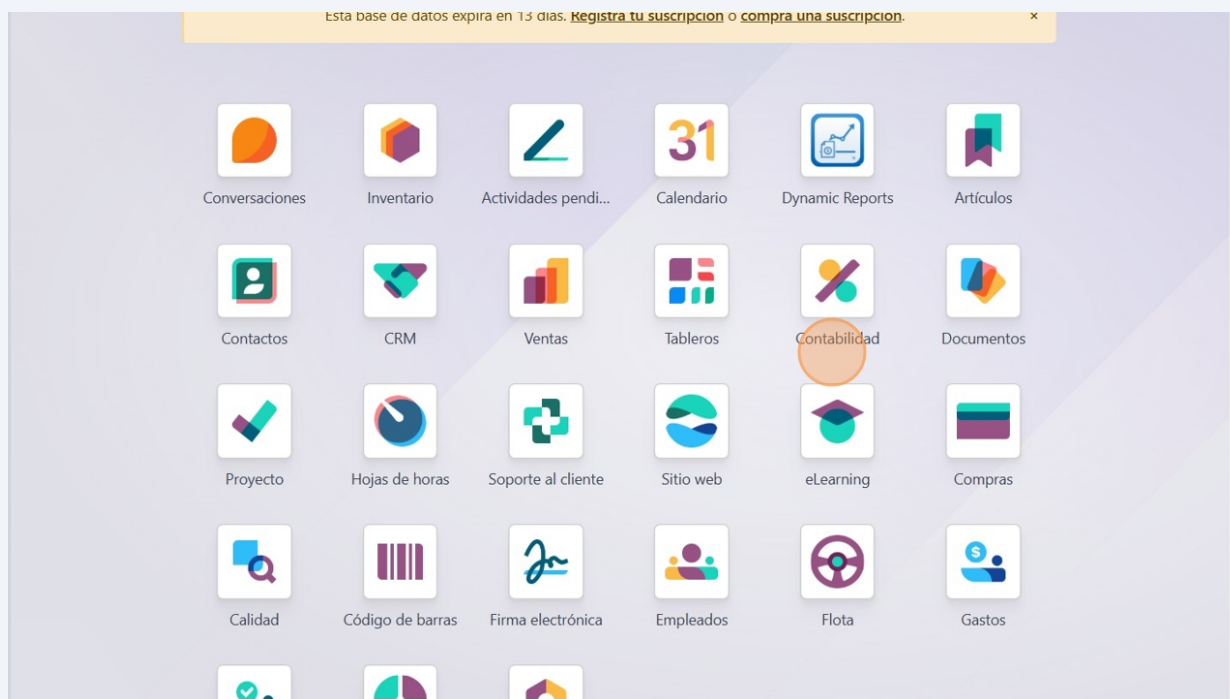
Esta base de datos expira en 13 días. Registra tu suscripción o compra una suscripción. ×

31

Conversaciones

Inventario

Actividades pendi...

Calendario

Dynamic Reports

Artículos

Contactos

CRM

Ventas

Tableros

Contabilidad

Documentos

Proyecto

Hojas de horas

Soporte al cliente

Sitio web

eLearning

Compras

Calidad

Código de barras

Firma electrónica

Empleados

Flota

Gastos